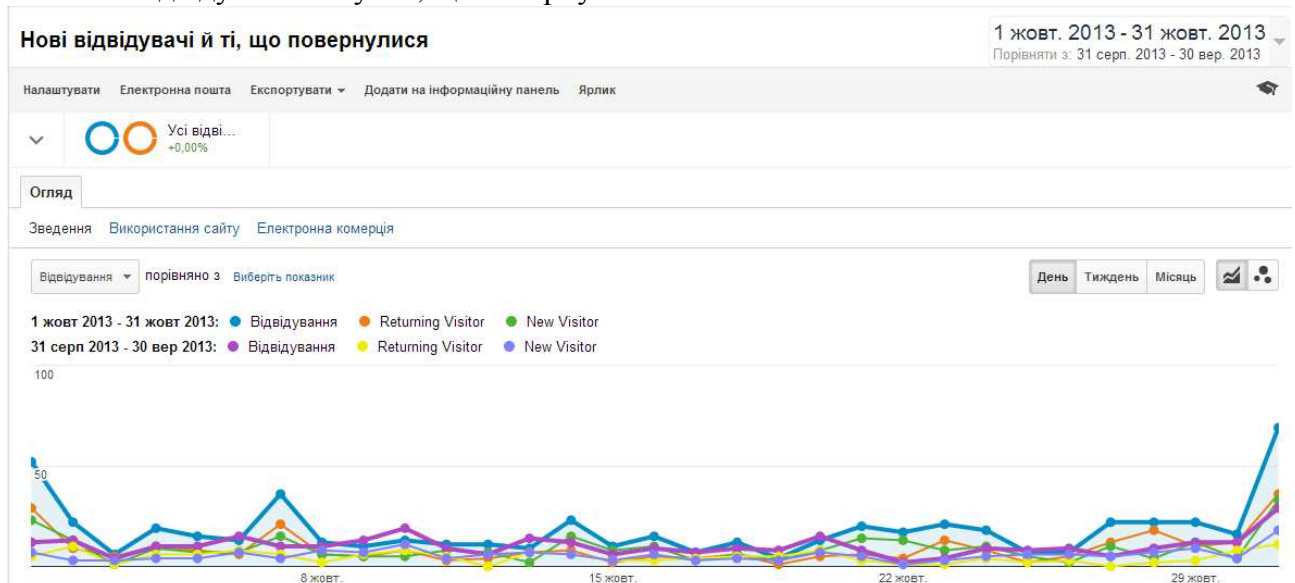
Нові відвідувачі й ті, що повернулися

1 жовт. 2013 - 31 жовт. 2013
Порівняти з: 31 серп. 2013 - 30 вер. 2013

Налаштувати Електронна пошта Експортувати Додати на інформаційну панель Ярлик

Усі відві...
+0,00%

Огляд

Зведення Використання сайту Електронна комерція

Відвідування порівняно з Виберіть показник

День Тиждень Місяць

1 жовт 2013 - 31 жовт 2013: Відвідування Returning Visitor New Visitor
31 серп 2013 - 30 вер 2013: Відвідування Returning Visitor New Visitor

100

50

8 жовт.
15 жовт.
22 жовт.
29 жовт.